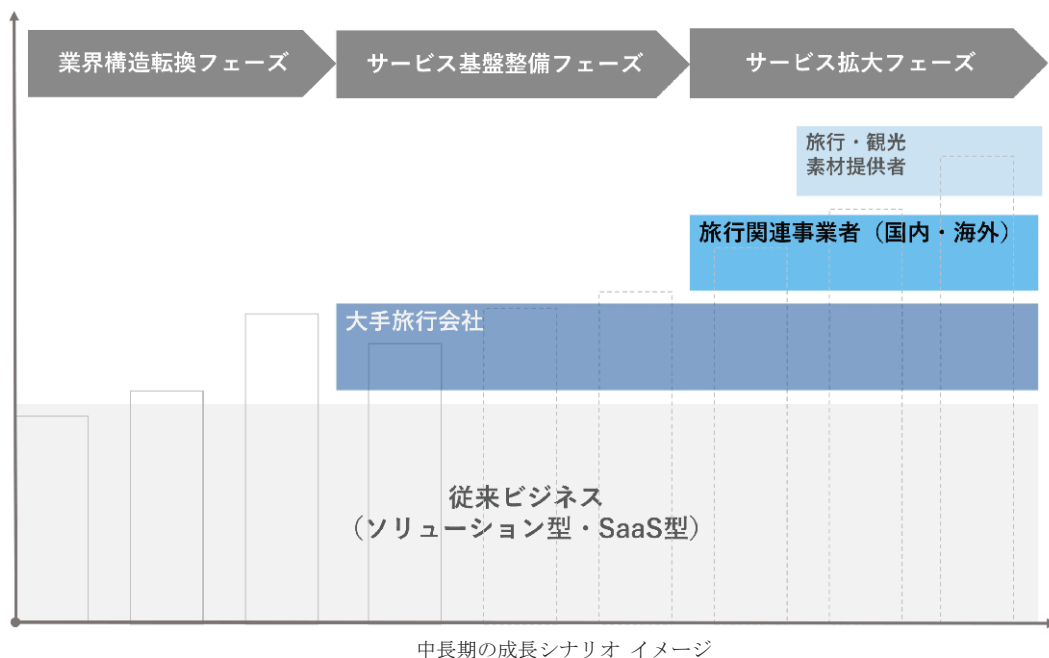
業界構造転換フェーズ

サービス基盤整備フェーズ

サービス拡大フェーズ

旅行・観光
素材提供者

旅行関連事業者（国内・海外）

大手旅行会社

従来ビジネス
（ソリューション型・SaaS型）

中長期の成長シナリオ イメージ